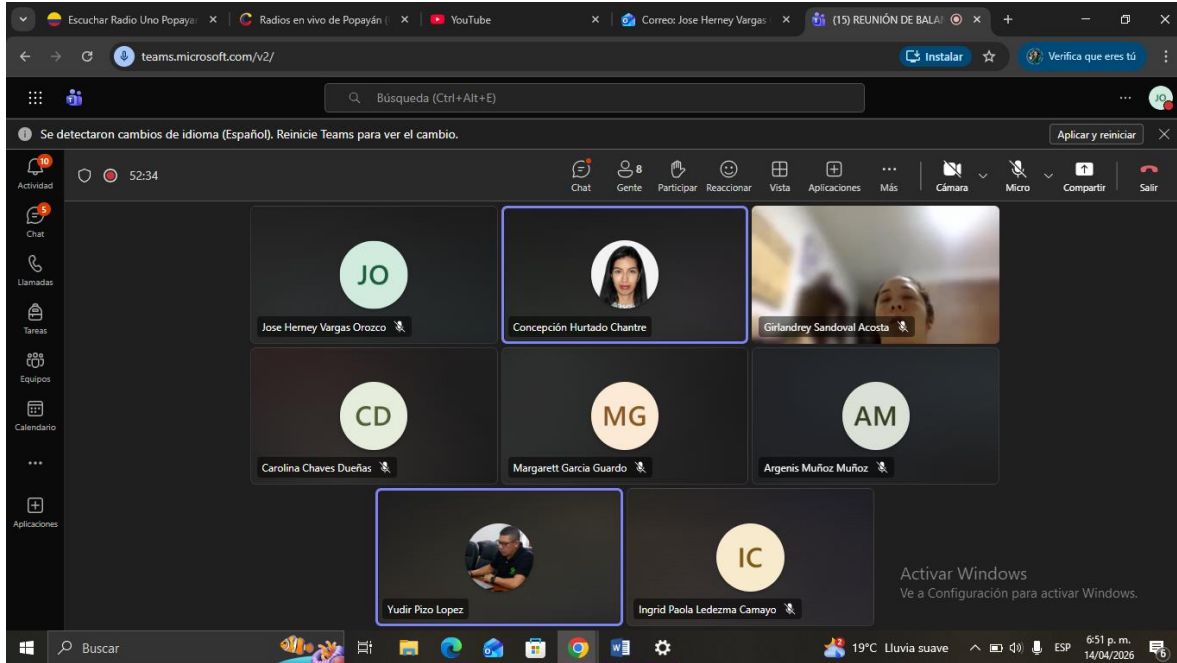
Escuchar Radio Uno Popayá ×
Radios en vivo de Popayán ×
YouTube ×
Correo: Jose Herney Vargas ×
(15) REUNIÓN DE BALA ×
+

teams.microsoft.com/v2/
Instalar
Verifica que eres tú

Búsqueda (Ctrl+Alt+E)
JO

Se detectaron cambios de idioma (Español). Reinicie Teams para ver el cambio.
Aplicar y reiniciar

10
Actividad
5
Chat
Llamadas
Tareas
Equipos
Calendario
...
Aplicaciones

52:34
Chat
8
Gente
Participar
Reaccionar
Vista
Aplicaciones
...
Más
Cámara
Micro
Compartir
Salir

JO
Jose Herney Vargas Orozco
Concepción Hurtado Chantre
Girlandrey Sandoval Acosta
CD
Carolina Chaves Dueñas
MG
Margarett Garcia Guardo
AM
Argenis Muñoz Muñoz
Yudir Pizo Lopez
IC
Ingrid Paola Ledezma Camayo

Activar Windows
Ve a Configuración para activar Windows.

Buscar
19°C Lluvia suave
ESP
6:51 p. m.
14/04/2026
6